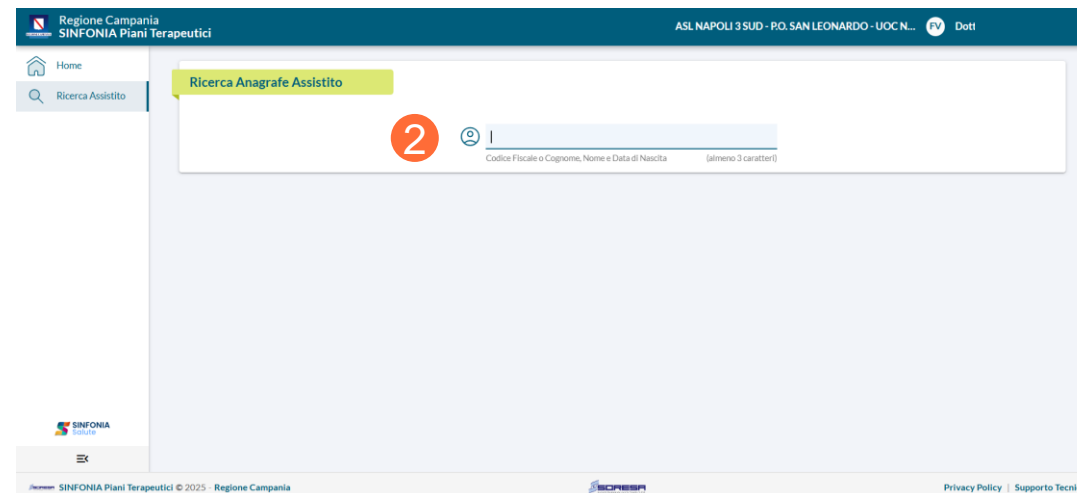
Regione Campania
SINFONIA Piani Terapeutici

ASL NAPOLI 3 SUD - P.O. SAN LEONARDO - UOC N... FV Dott

Home
Ricerca Assistito

Ricerca Anagrafe Assistito

2

Codice Fiscale o Cognome, Nome e Data di Nascita (almeno 3 caratteri)

SINFONIA Salute

SINFONIA Piani Terapeutici © 2025 · Regione Campania

SORESA

Privacy Policy | Supporto Tecni